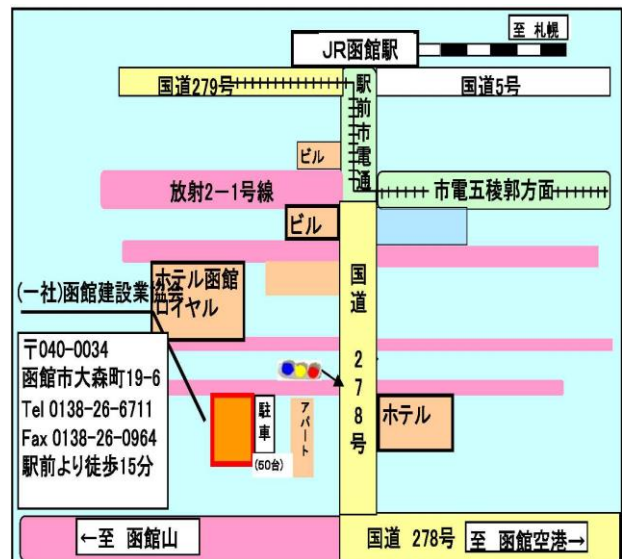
至 札幌

JR函館駅

国道279号

国道5号

駅前市電通

ビル

放射2−1号線

市電五稜郭方面

ビル

国道278号

ホテル函館ロイヤル

(一社)函館建設業協会

〒040-0034
函館市大森町19-6
Tel 0138-26-6711
Fax 0138-26-0964
駅前より徒歩15分

駐車

(50台)

アパート

ホテル

←至 函館山

国道 278号

至 函館空港→